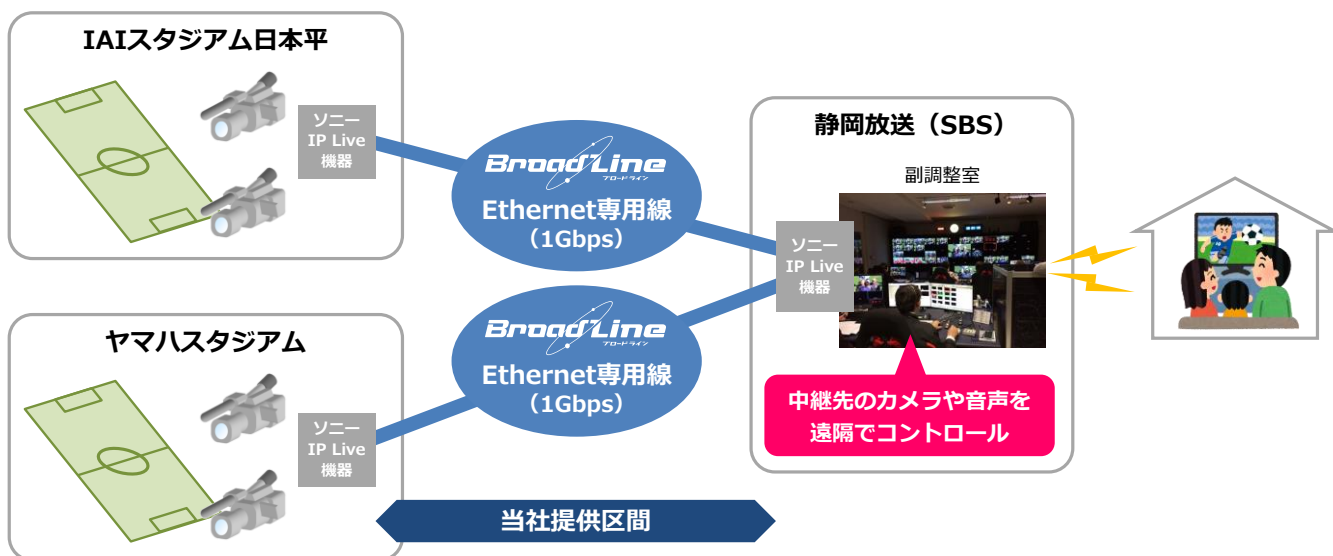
IAIスタジアム日本平

ソニー
IP Live
機器

BroadLine
ブロードライン
Ethernet専用線
（1Gbps）

静岡放送（SBS）

副調整室

ソニー
IP Live
機器

ヤマハスタジアム

ソニー
IP Live
機器

BroadLine
ブロードライン
Ethernet専用線
（1Gbps）

中継先のカメラや音声を
遠隔でコントロール

当社提供区間